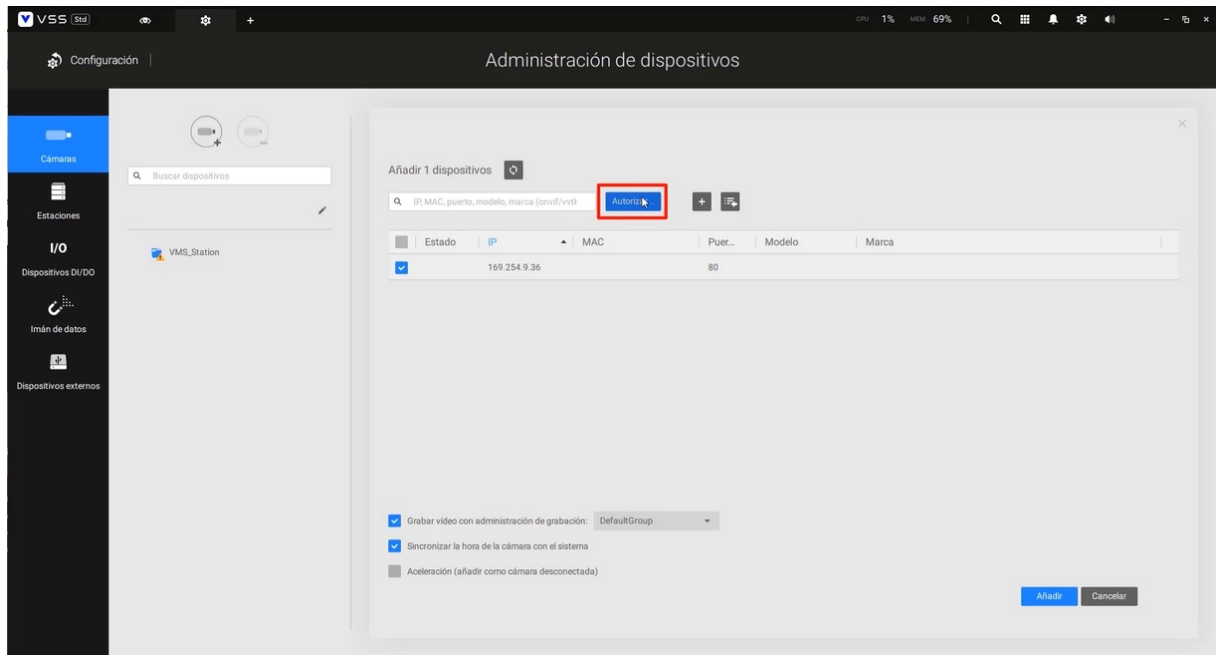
VSS Std

CPU 1% MEM 69%

Configuración

Administración de dispositivos

Cámaras

Estaciones

I/O

Dispositivos DI/DO

Imán de datos

Dispositivos externos

Buscar dispositivos

VMS_Station

Añadir 1 dispositivos

IP, MAC, puerto, modelo, marca (onvif/vvtk

Autoriza

| | Estado | IP | MAC | Puer... | Modelo | Marca |
|---|---|---|---|---|---|---|
| ✓ | | 169.254.9.36 | | 80 | | |

Grabar vídeo con administración de grabación: DefaultGroup

Sincronizar la hora de la cámara con el sistema

Aceleración (añadir como cámara desconectada)

Añadir

Cancelar